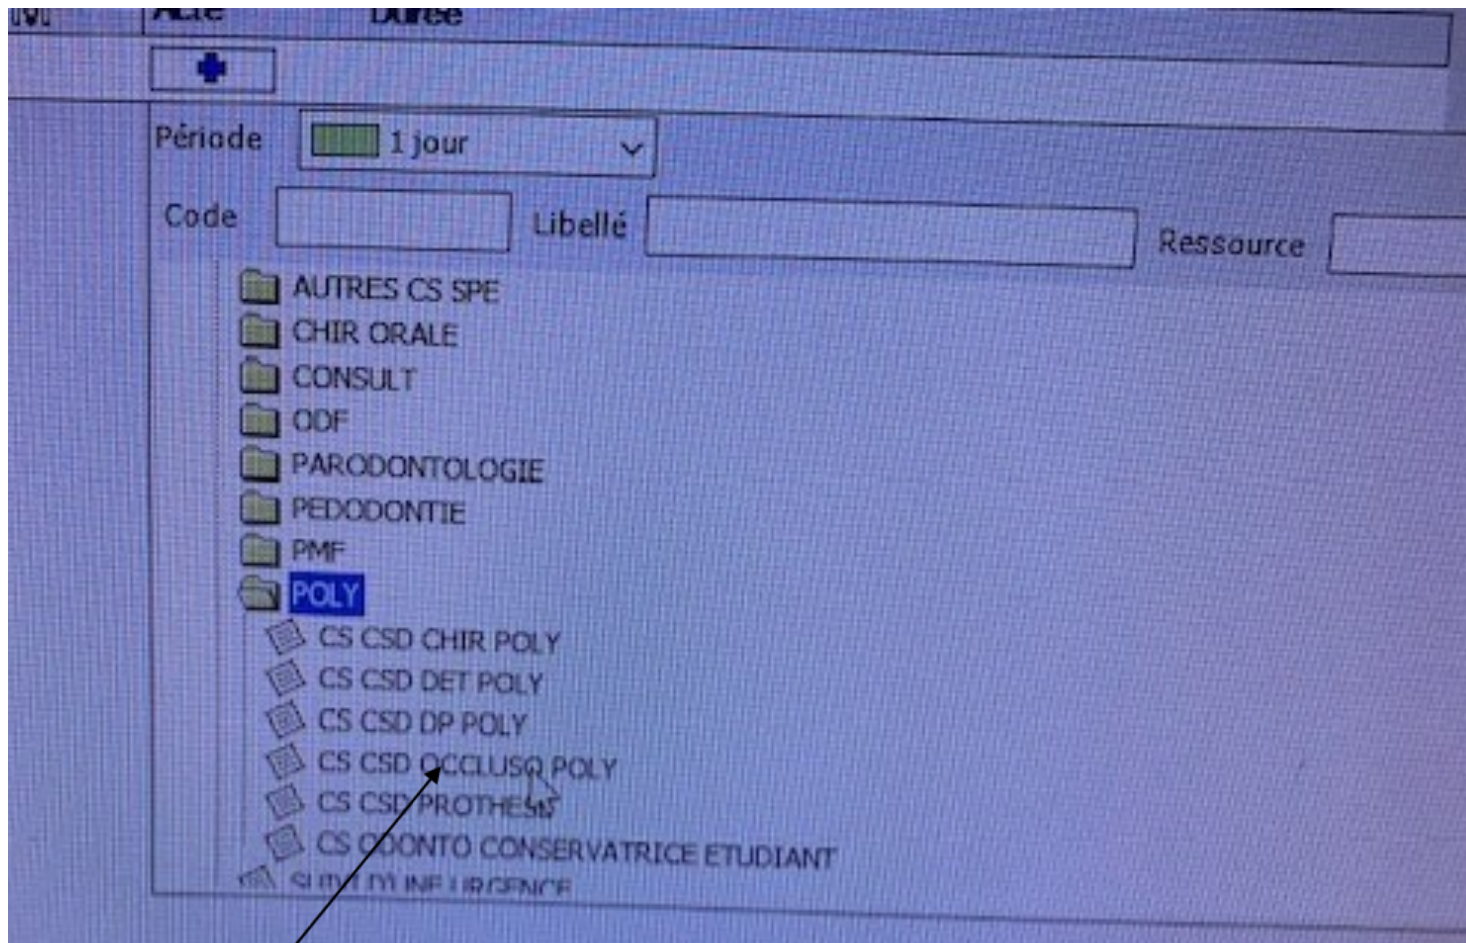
Acte Durée

Période 1 jour

Code Libellé Ressource

AUTRES CS SPE
CHIR ORALE
CONSULT
ODF
PARODONTOLOGIE
PEDODONTIE
PMF
POLY
CS CSD CHIR POLY
CS CSD DET POLY
CS CSD DP POLY
CS CSD OCCLUSO POLY
CS CSD PROTHESE
CS ODONTO CONSERVATRICE ETUDIANT
SUITE D'UNE URGENCE